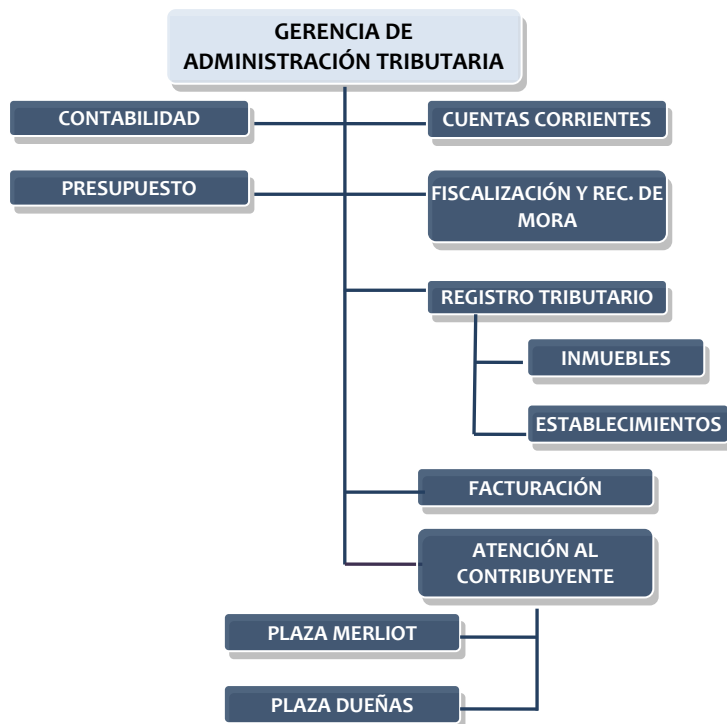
GERENCIA DE ADMINISTRACIÓN TRIBUTARIA

CONTABILIDAD

CUENTAS CORRIENTES

PRESUPUESTO

FISCALIZACIÓN Y REC. DE MORA

REGISTRO TRIBUTARIO

INMUEBLES

ESTABLECIMIENTOS

FACTURACIÓN

ATENCIÓN AL CONTRIBUYENTE

PLAZA MERLIOT

PLAZA DUEÑAS